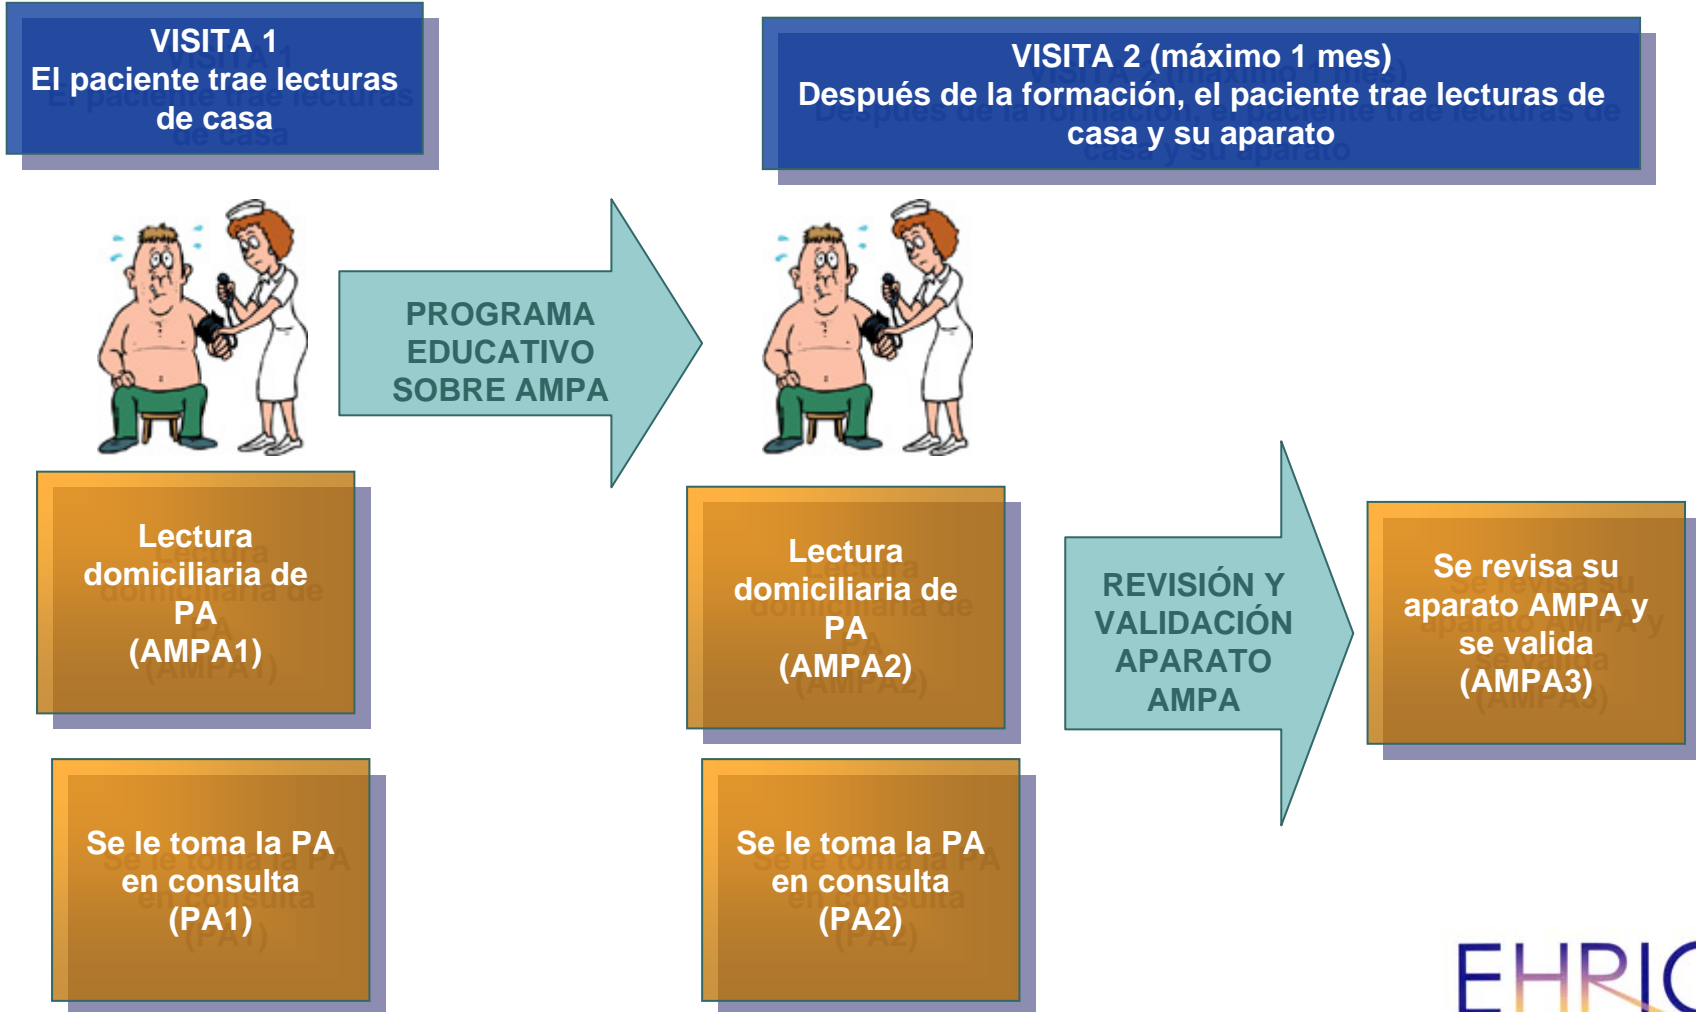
VISITA 1
El paciente trae lecturas de casa

VISITA 2 (máximo 1 mes)
Después de la formación, el paciente trae lecturas de casa y su aparato

PROGRAMA EDUCATIVO SOBRE AMPA

Lectura domiciliaria de PA (AMPA1)

Se le toma la PA en consulta (PA1)

Lectura domiciliaria de PA (AMPA2)

Se le toma la PA en consulta (PA2)

REVISIÓN Y VALIDACIÓN APARATO AMPA

Se revisa su aparato AMPA y se valida (AMPA3)

EHRIC